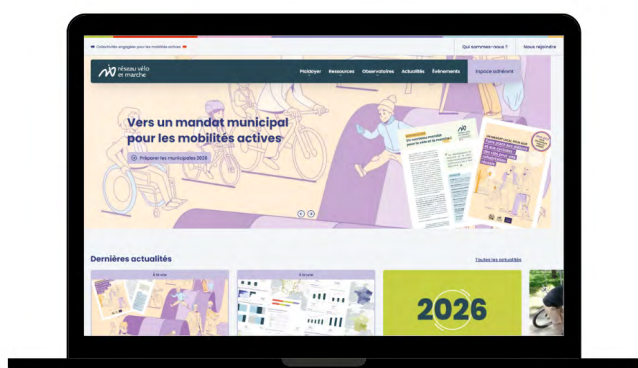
Collectivités engagées pour les mobilités actives

Qui sommes-nous ?

Nous rejoindre

réseau vélo et marche

Plaidoyer

Ressources

Observatoires

Actualités

Évènements

Espace adhérent

Vers un mandat municipal pour les mobilités actives

Préparer les municipales 2026

Dernières actualités

Toutes les actualités

À la une

À la une

2026